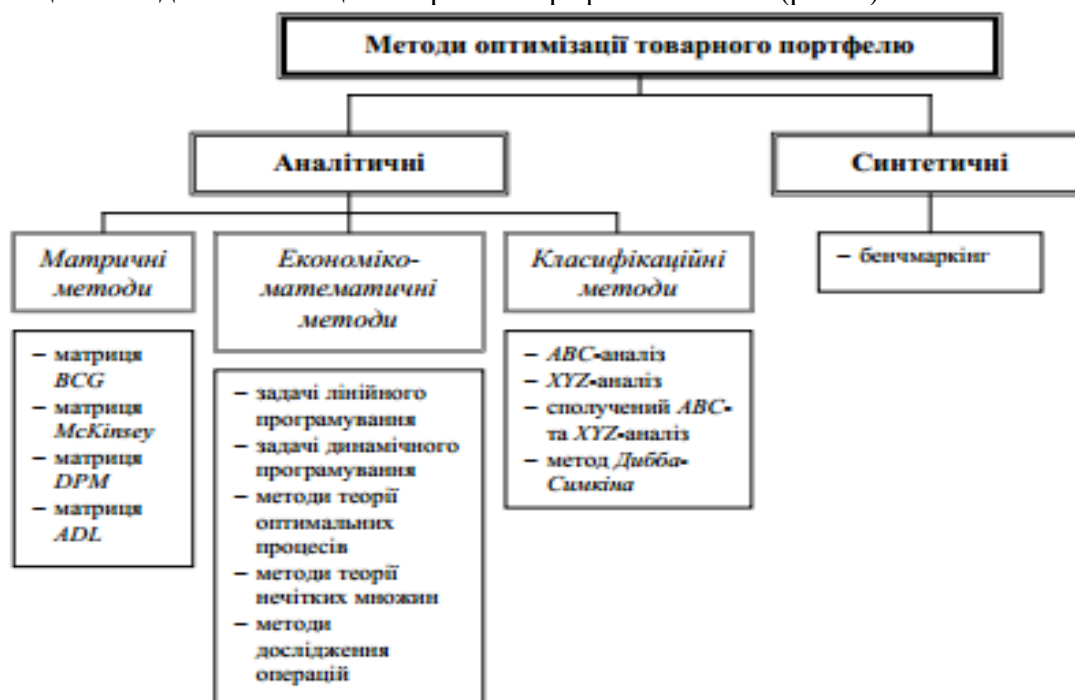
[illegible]

Методи оптимізації товарного портфелю

Аналітичні

Синтетичні

Матричні методи

Економіко-математичні методи

Класифікаційні методи

– бенчмаркінг

– матриця *BCG*
– матриця *McKinsey*
– матриця *DPM*
– матриця *ADL*

– задачі лінійного програмування
– задачі динамічного програмування
– методи теорії оптимальних процесів
– методи теорії нечітких множин
– методи дослідження операцій

– *ABC*-аналіз
– *XYZ*-аналіз
– сполучений *ABC*- та *XYZ*-аналіз
– метод *Дибба-Симкіна*